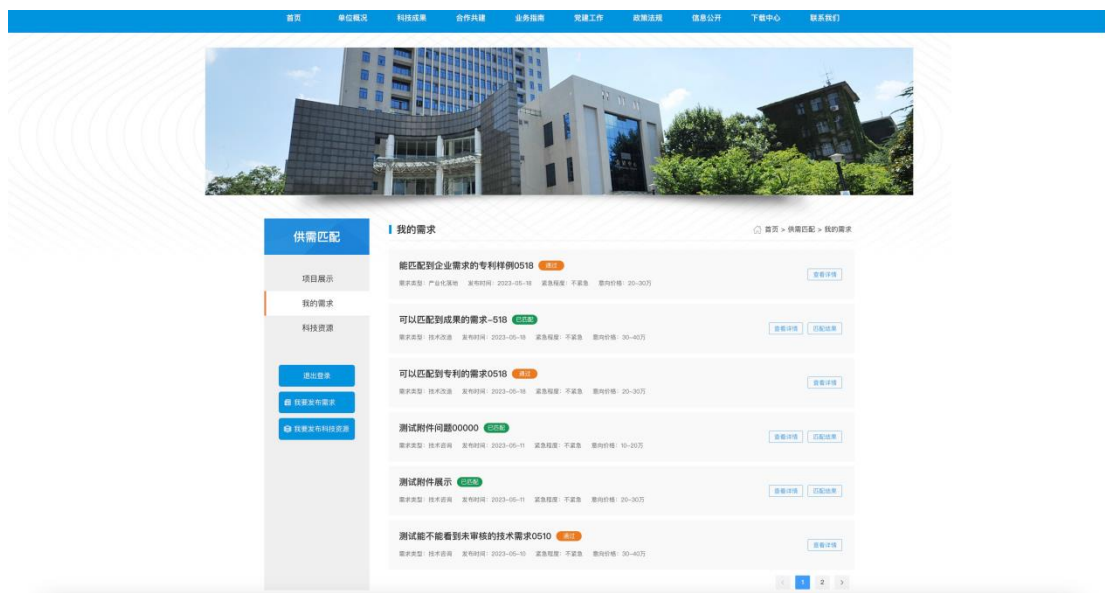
首页 单位概况 科技成果 合作共建 业务指南 党建工作 政策法规 信息公开 下载中心 联系我们

供需匹配

项目展示
我的需求
科技资源

退出登录
我要发布需求
我要发布科技资源

我的需求

首页 > 供需匹配 > 我的需求

能匹配到企业需求的专利样例0518 通过
需求类型：产业化落地 发布时间：2023-05-18 紧急程度：不紧急 意向价格：20-30万
查看详情

可以匹配到成果的需求-518 已匹配
需求类型：技术改造 发布时间：2023-05-18 紧急程度：不紧急 意向价格：30-40万
查看详情 匹配结果

可以匹配到专利的需求0518 通过
需求类型：技术改造 发布时间：2023-05-18 紧急程度：不紧急 意向价格：20-30万
查看详情

测试附件问题00000 已匹配
需求类型：技术咨询 发布时间：2023-05-11 紧急程度：不紧急 意向价格：10-20万
查看详情 匹配结果

测试附件展示 已匹配
需求类型：技术咨询 发布时间：2023-05-11 紧急程度：不紧急 意向价格：20-30万
查看详情 匹配结果

测试能不能看到未审核的技术需求0510 通过
需求类型：技术咨询 发布时间：2023-05-10 紧急程度：不紧急 意向价格：30-40万
查看详情

< 1 2 >